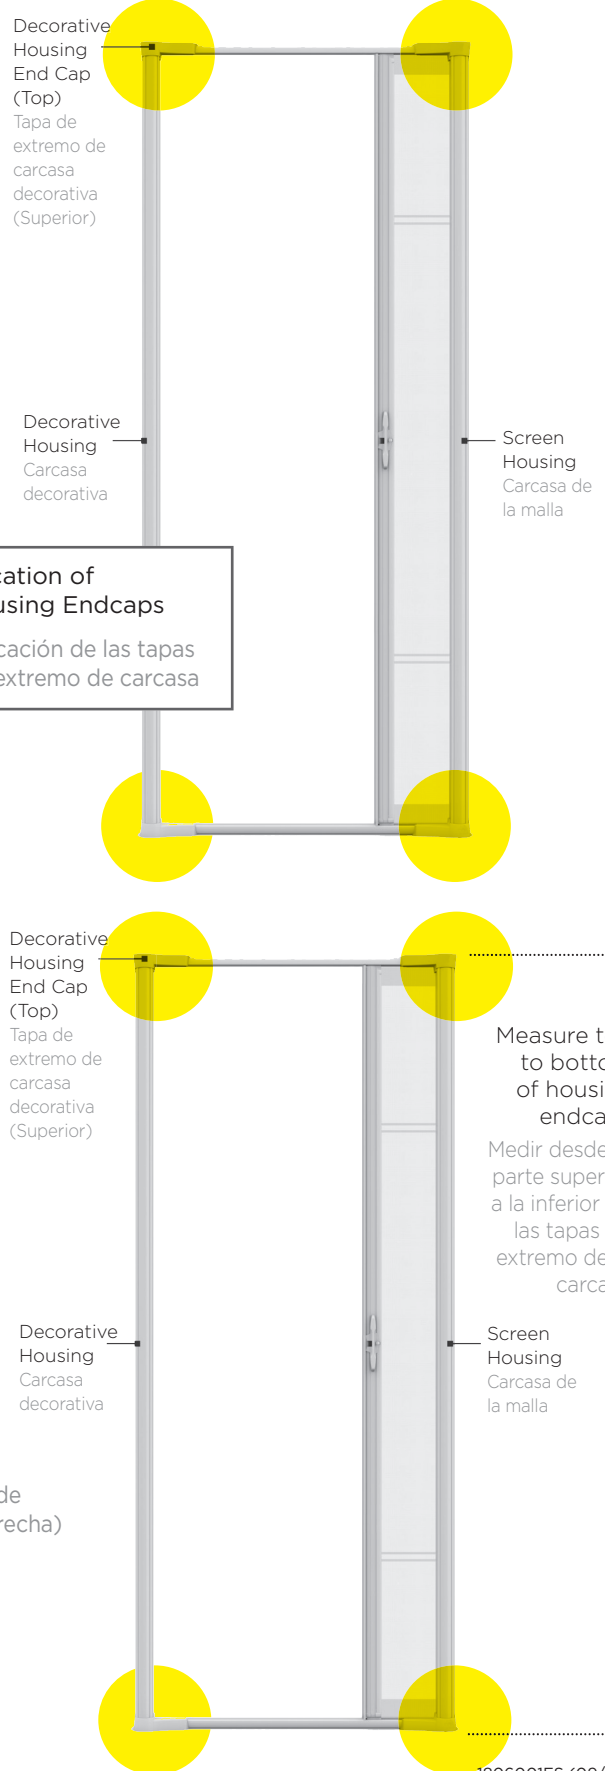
Decorative Housing End Cap (Top)
Tapa de extremo de carcasa decorativa (Superior)

Decorative Housing
Carcasa decorativa

Screen Housing
Carcasa de la malla

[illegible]ation of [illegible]using Endcaps
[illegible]cación de las tapas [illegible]extremo de carcasa

Decorative Housing End Cap (Top)
Tapa de extremo de carcasa decorativa (Superior)

Measure t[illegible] to botto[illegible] of housi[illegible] endca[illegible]
Medir desde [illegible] parte super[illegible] a la inferior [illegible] las tapas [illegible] extremo de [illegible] carca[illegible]

Decorative Housing
Carcasa decorativa

Screen Housing
Carcasa de la malla

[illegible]de
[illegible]recha)

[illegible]